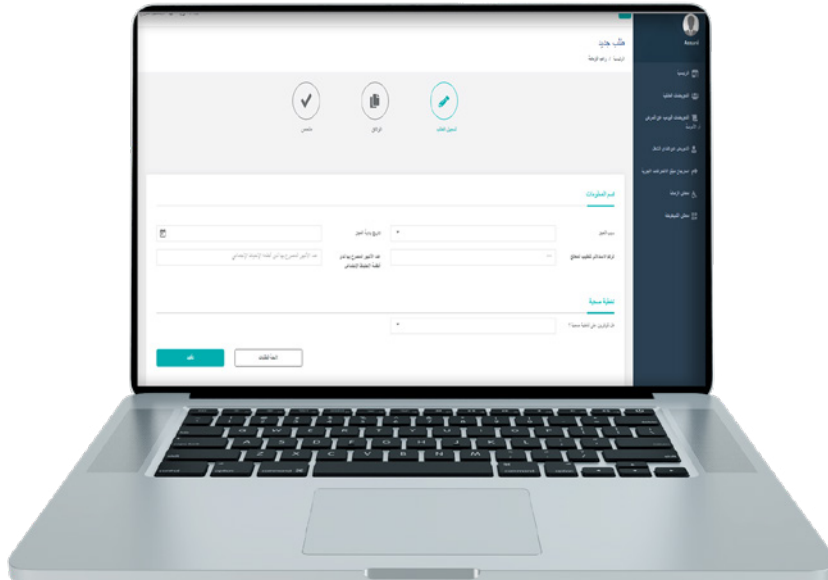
طلب جديد

الرئيسية / رفع الوثيقة

تسجيل الطلب

المرفقات

ملخص

Account

الرئيسية

التعويضات المالية

التعويضات الوحيد الى المرض

التعويض الى الدخل

نظام تعويض عن الخسارة

مالي الإجراءات

مالي التخطيط

اسم المعلومات

تاريخ بداية العمل

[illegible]

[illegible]

معلومة صحية

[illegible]

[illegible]

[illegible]